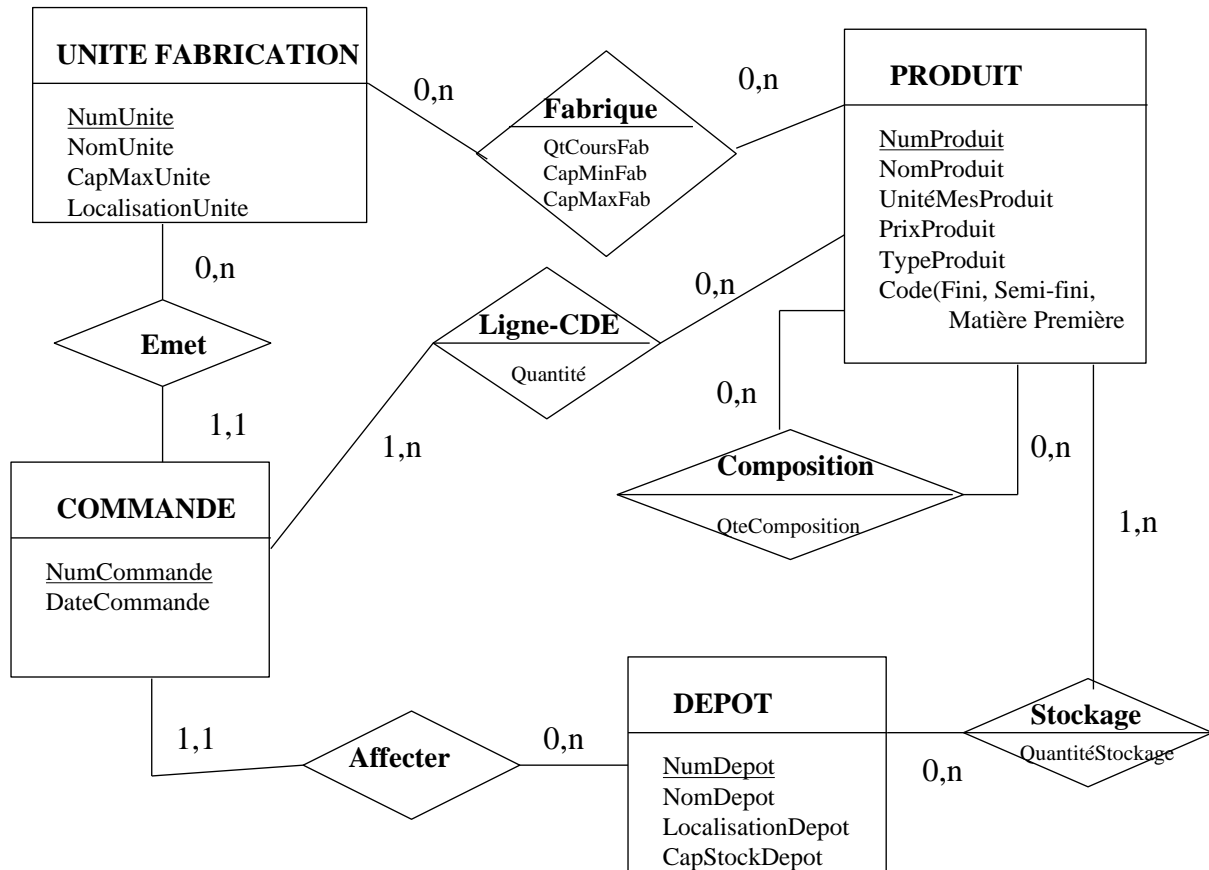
UNITE FABRICATION

NumUnite
NomUnite
CapMaxUnite
LocalisationUnite

0,n

Fabrique
QtCoursFab
CapMinFab
CapMaxFab

0,n

PRODUIT

NumProduit
NomProduit
UnitéMesProduit
PrixProduit
TypeProduit
Code(Fini, Semi-fini, Matière Première

0,n

Emet

1,1

0,n

Ligne-CDE
Quantité

1,n

0,n

Composition
QteComposition

0,n

1,n

COMMANDE

NumCommande
DateCommande

1,1

Affecter

0,n

DEPOT

NumDepot
NomDepot
LocalisationDepot
CapStockDepot

Stockage
QuantitéStockage

0,n